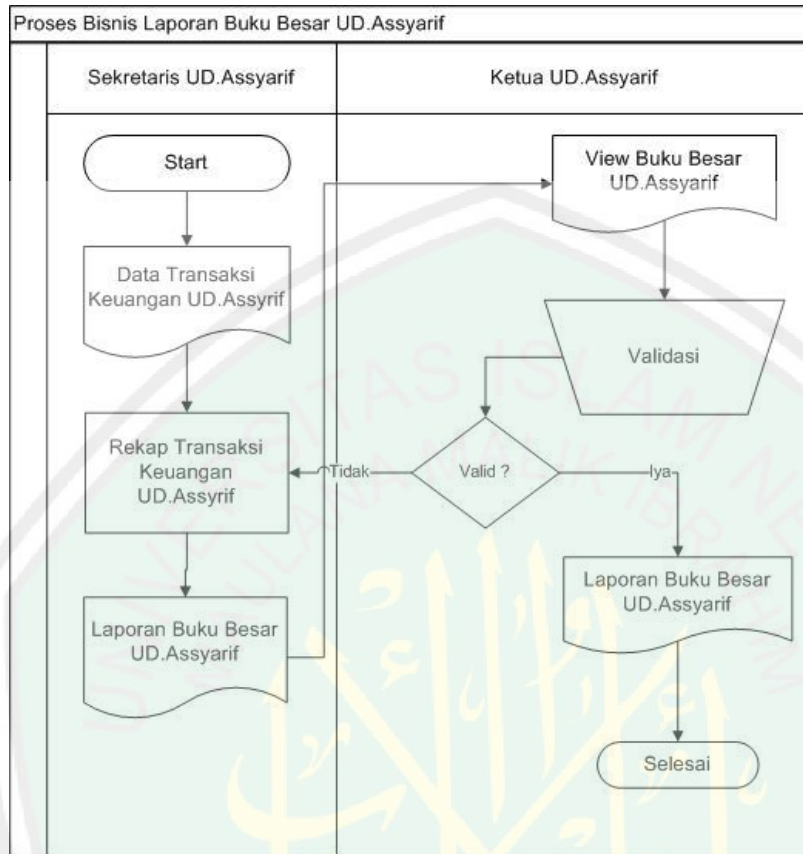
Proses Bisnis Laporan Buku Besar UD.Assyarif

Sekretaris UD.Assyarif

Ketua UD.Assyarif

Start

Data Transaksi Keuangan UD.Assyrif

Rekap Transaksi Keuangan UD.Assyrif

Laporan Buku Besar UD.Assyarif

View Buku Besar UD.Assyarif

Validasi

Valid ?

Tidak

Iya

Laporan Buku Besar UD.Assyarif

Selesai